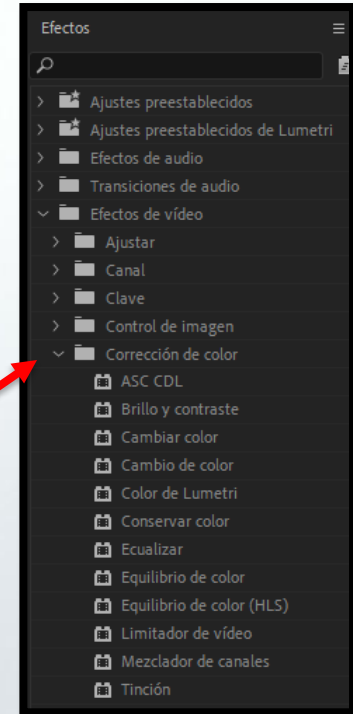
Efectos

Ajustes preestablecidos
Ajustes preestablecidos de Lumetri
Efectos de audio
Transiciones de audio
Efectos de vídeo
Ajustar
Canal
Clave
Control de imagen
Corrección de color
ASC CDL
Brillo y contraste
Cambiar color
Cambio de color
Color de Lumetri
Conservar color
Ecualizar
Equilibrio de color
Equilibrio de color (HLS)
Limitador de vídeo
Mezclador de canales
Tinción